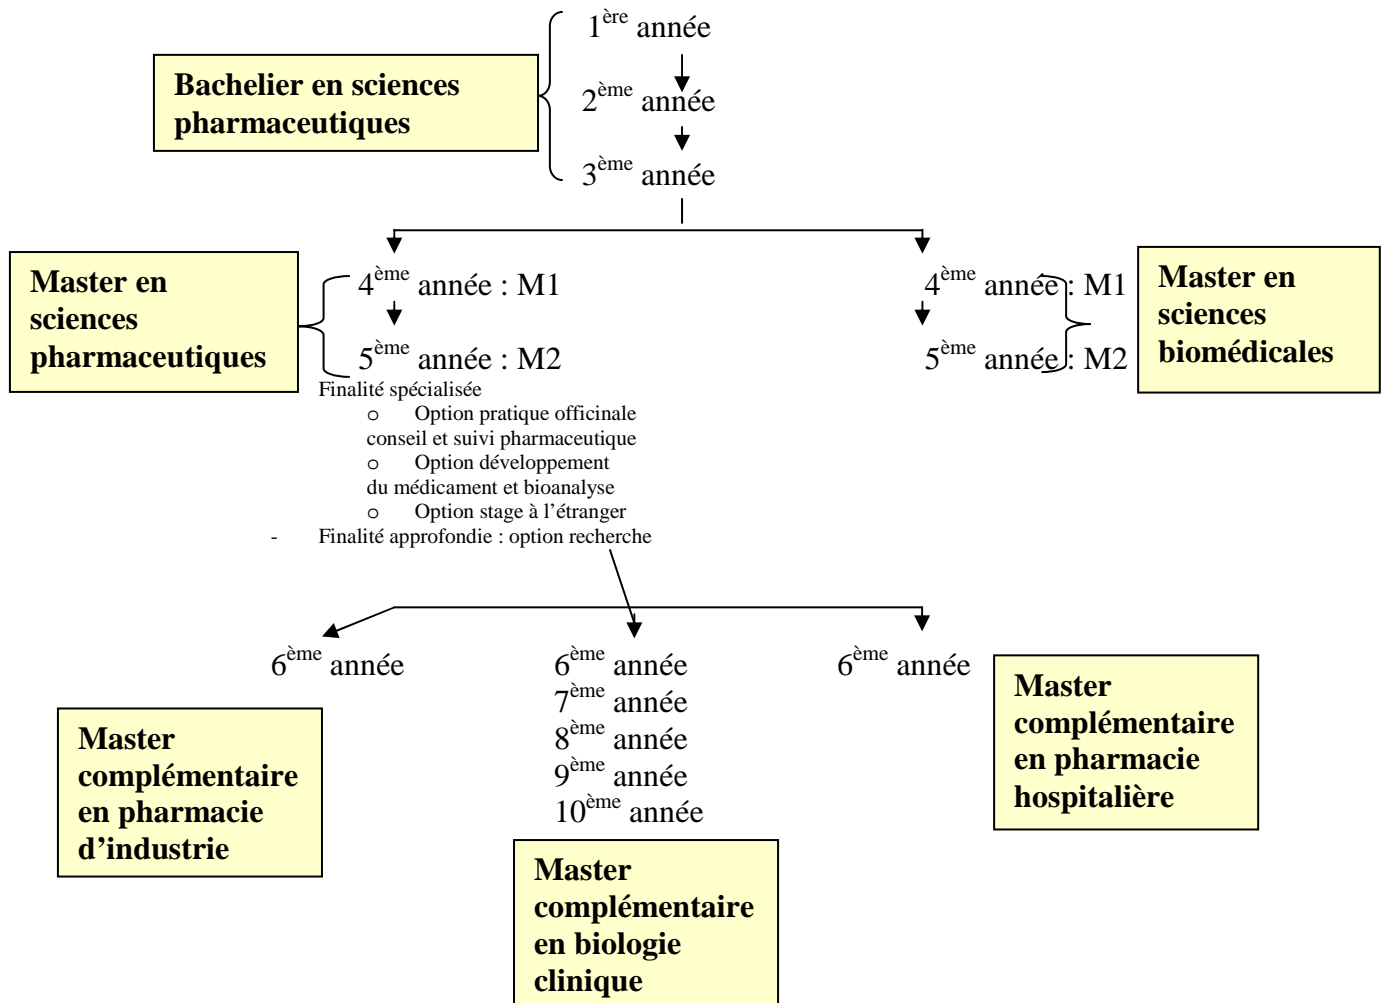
Bachelier en sciences pharmaceutiques

$1^{ère}$ année

$2^{ème}$ année

$3^{ème}$ année

Master en sciences pharmaceutiques

$4^{ème}$ année : M1

$5^{ème}$ année : M2

Finalité spécialisée

o Option pratique officinale conseil et suivi pharmaceutique

o Option développement du médicament et bioanalyse

o Option stage à l'étranger

- Finalité approfondie : option recherche

$4^{ème}$ année : M1

$5^{ème}$ année : M2

Master en sciences biomédicales

$6^{ème}$ année

Master complémentaire en pharmacie d'industrie

$6^{ème}$ année

$7^{ème}$ année

$8^{ème}$ année

$9^{ème}$ année

$10^{ème}$ année

Master complémentaire en biologie clinique

$6^{ème}$ année

Master complémentaire en pharmacie hospitalière